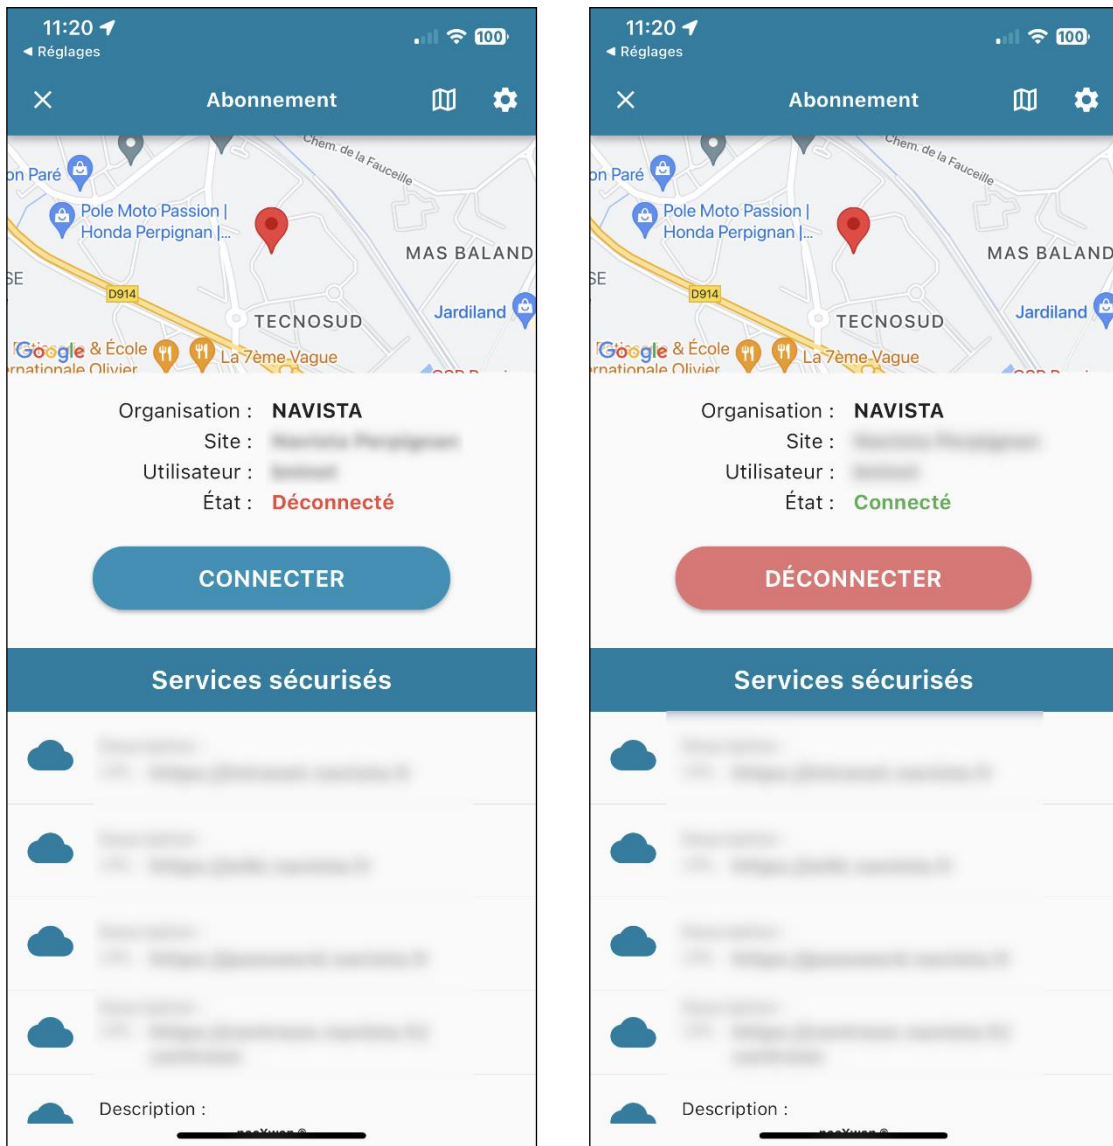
11:20
◂ Réglages
100

Abonnement

on Paré
Chem. de la Fauceille
Pole Moto Passion | Honda Perpignan |...
MAS BALAND
SE
D914
TECNOSUD
Jardiland
Google & École
La 7ème Vague
rnationale Olivier

Organisation : NAVISTA
Site : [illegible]
Utilisateur : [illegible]
État : Déconnecté

CONNECTER

Services sécurisés

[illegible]
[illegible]
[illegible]
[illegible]
Description :

11:20
◂ Réglages
100

Abonnement

on Paré
Chem. de la Fauceille
Pole Moto Passion | Honda Perpignan |...
MAS BALAND
SE
D914
TECNOSUD
Jardiland
Google & École
La 7ème Vague
rnationale Olivier

Organisation : NAVISTA
Site : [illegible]
Utilisateur : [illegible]
État : Connecté

DÉCONNECTER

Services sécurisés

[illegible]
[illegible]
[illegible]
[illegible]
Description :